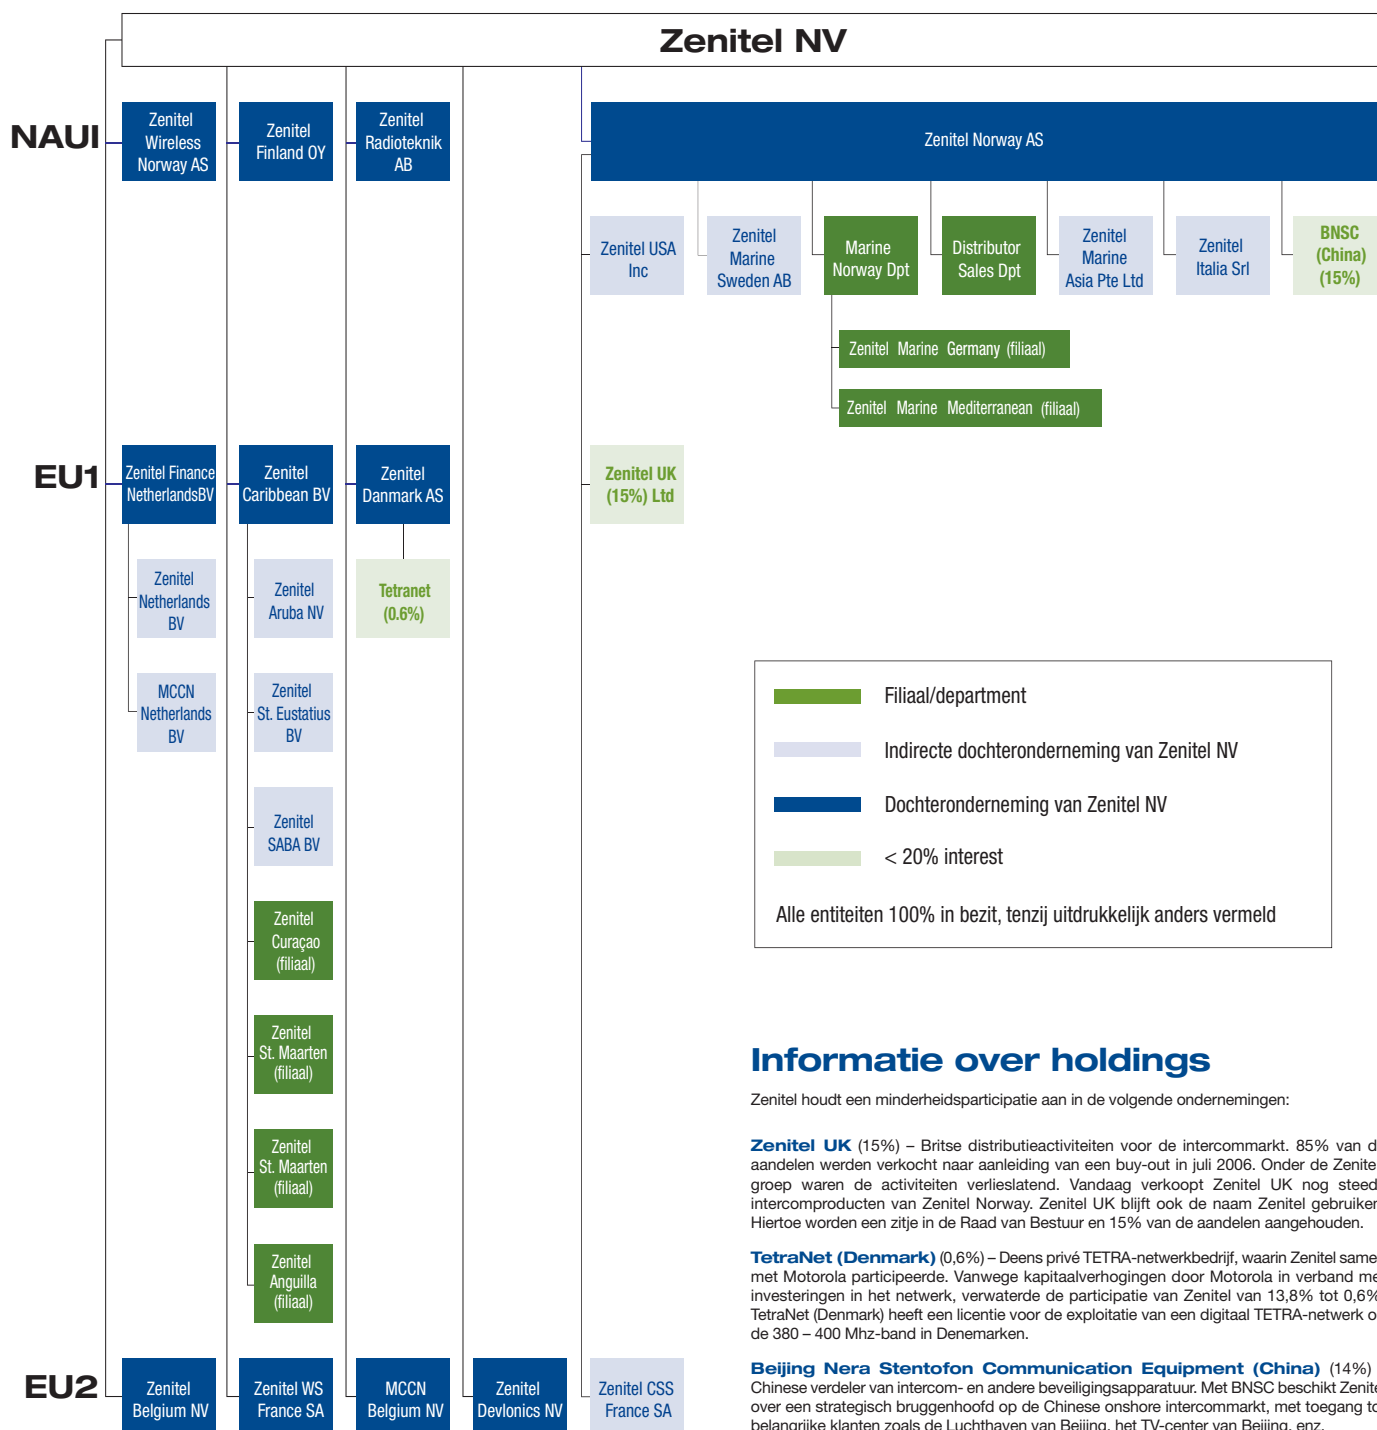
Zenitel NV

NAUI

Zenitel Wireless Norway AS

Zenitel Finland OY

Zenitel Radioteknik AB

Zenitel Norway AS

Zenitel USA Inc

Zenitel Marine Sweden AB

Marine Norway Dpt

Distributor Sales Dpt

Zenitel Marine Asia Pte Ltd

Zenitel Italia Srl

BNSC (China) (15%)

Zenitel Marine Germany (filiaal)

Zenitel Marine Mediterranean (filiaal)

EU1

Zenitel Finance NetherlandsBV

Zenitel Caribbean BV

Zenitel Danmark AS

Zenitel UK (15%) Ltd

Zenitel Netherlands BV

Zenitel Aruba NV

Tetranet (0.6%)

MCCN Netherlands BV

Zenitel St. Eustatius BV

Zenitel SABA BV

Zenitel Curaçao (filiaal)

Zenitel St. Maarten (filiaal)

Zenitel St. Maarten (filiaal)

Zenitel Anguilla (filiaal)

Filiaal/department

Indirecte dochteronderneming van Zenitel NV

Dochteronderneming van Zenitel NV

< 20% interest

Alle entiteiten 100% in bezit, tenzij uitdrukkelijk anders vermeld

Informatie over holdings

Zenitel houdt een minderheidsparticipatie aan in de volgende ondernemingen:

Zenitel UK (15%) – Britse distributieactiviteiten voor de intercommarkt. 85% van d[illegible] aandelen werden verkocht naar aanleiding van een buy-out in juli 2006. Onder de Zenite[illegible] groep waren de activiteiten verlieslatend. Vandaag verkoopt Zenitel UK nog steed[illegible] intercomproducten van Zenitel Norway. Zenitel UK blijft ook de naam Zenitel gebruike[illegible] Hiertoe worden een zitje in de Raad van Bestuur en 15% van de aandelen aangehouden.

TetraNet (Denmark) (0,6%) – Deens privé TETRA-netwerkbedrijf, waarin Zenitel same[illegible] met Motorola participeerde. Vanwege kapitaalverhogingen door Motorola in verband me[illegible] investeringen in het netwerk, verwaterde de participatie van Zenitel van 13,8% tot 0,6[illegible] TetraNet (Denmark) heeft een licentie voor de exploitatie van een digitaal TETRA-netwerk o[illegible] de 380 – 400 Mhz-band in Denemarken.

EU2

Zenitel Belgium NV

Zenitel WS France SA

MCCN Belgium NV

Zenitel Devlonics NV

Zenitel CSS France SA

Beijing Nera Stentofon Communication Equipment (China) (14%) Chinese verdeler van intercom- en andere beveiligingsapparatuur. Met BNSC beschikt Zenite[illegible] over een strategisch bruggenhoofd op de Chinese onshore intercommarkt, met toegang t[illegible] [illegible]